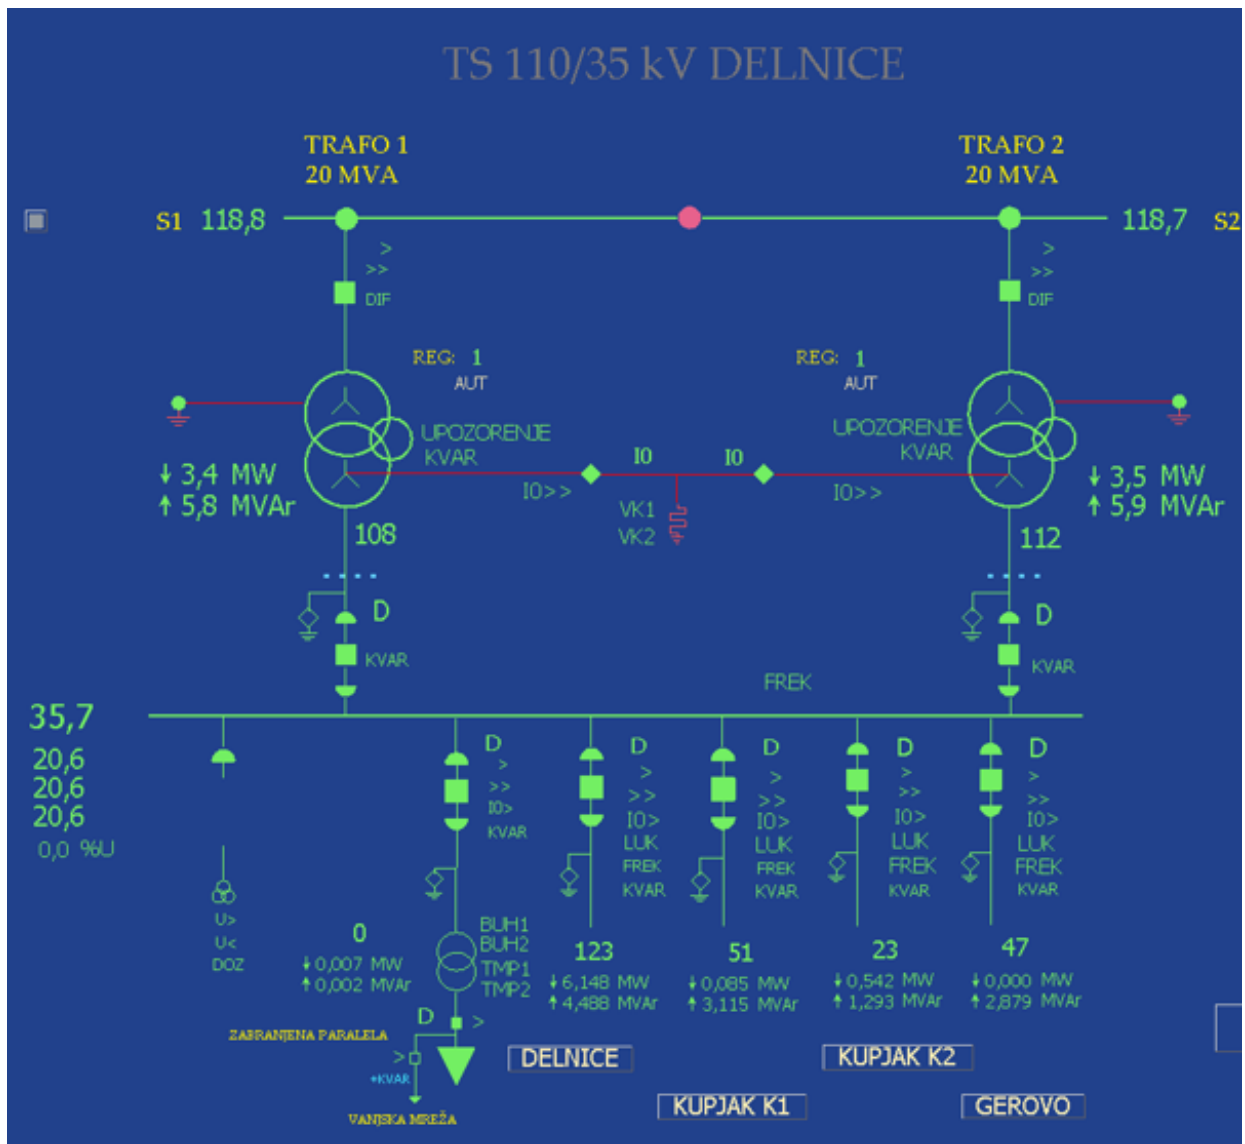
TS 110/35 kV DELNICE

TRAFO 1
20 MVA

TRAFO 2
20 MVA

S1 118,8

118,7 S2

>
>>
DIF

>
>>
DIF

REG: 1
AUT

REG: 1
AUT

UPOZORENJE
KVAR

UPOZORENJE
KVAR

↓ 3,4 MW
↑ 5,8 MVAr

↓ 3,5 MW
↑ 5,9 MVAr

I0 I0

I0>> I0>>

VK1
VK2

108

112

D
KVAR

D
KVAR

FREK

35,7
20,6
20,6
20,6
0,0 %U

U>
U<
DOZ

D
>
>>
I0>
KVAR

D
>
>>
I0>
LUK
FREK
KVAR

D
>
>>
I0>
LUK
FREK
KVAR

D
>
>>
I0>
LUK
FREK
KVAR

D
>
>>
I0>
LUK
FREK
KVAR

0
↓ 0,007 MW
↑ 0,002 MVAr

BUH1
BUH2
TMP1
TMP2

123
↓ 6,148 MW
↑ 4,488 MVAr

51
↓ 0,085 MW
↑ 3,115 MVAr

23
↓ 0,542 MW
↑ 1,293 MVAr

47
↓ 0,000 MW
↑ 2,879 MVAr

D >

ZABRANJENA PARALELA

>
+KVAR

VANJSKA MREŽA

DELNICE

KUPJAK K2

KUPJAK K1

GEROVO